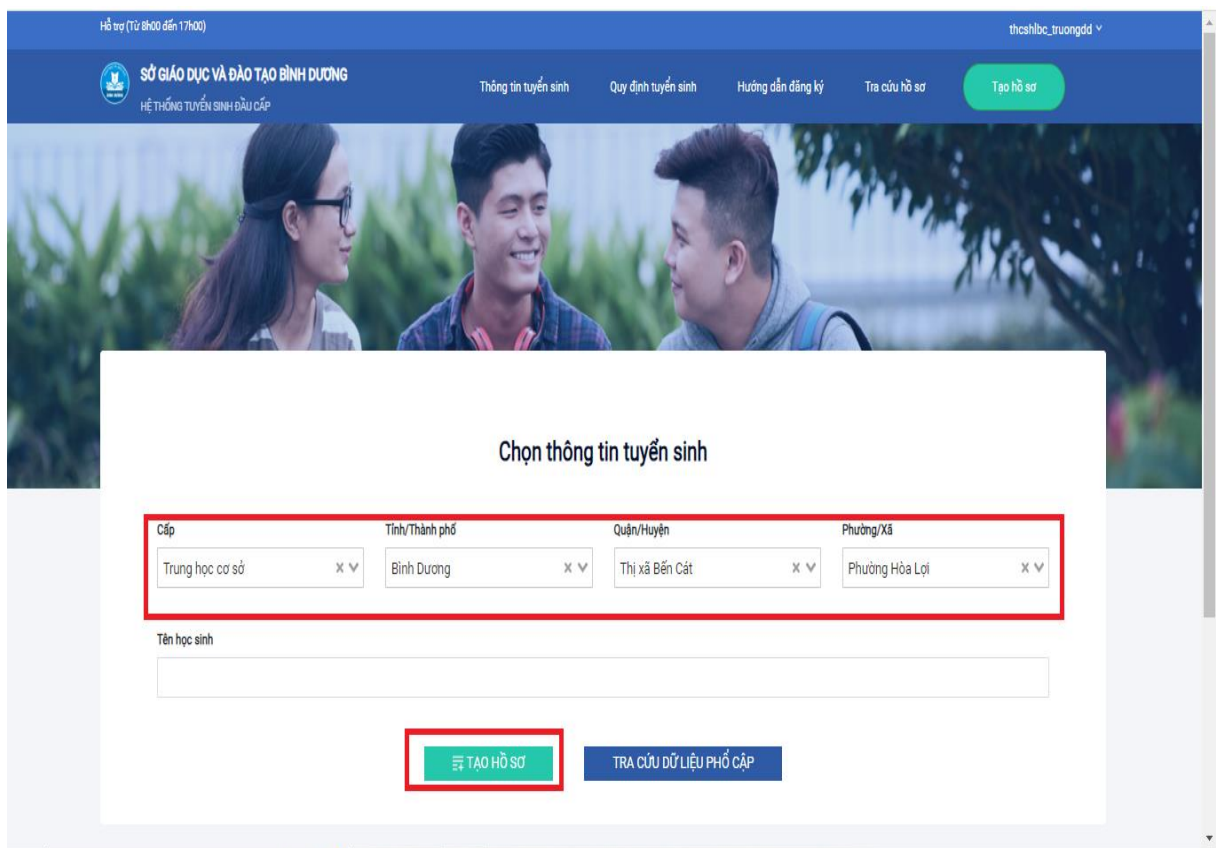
Hỗ trợ (Từ 8h00 đến 17h00)

thcshlbc_truongdd

SỞ GIÁO DỤC VÀ ĐÀO TẠO BÌNH DƯƠNG
HỆ THỐNG TUYỂN SINH ĐẦU CẤP

Thông tin tuyển sinh | Quy định tuyển sinh | Hướng dẫn đăng ký | Tra cứu hồ sơ | Tạo hồ sơ

Chọn thông tin tuyển sinh

Cấp
Trung học cơ sở

Tỉnh/Thành phố
Bình Dương

Quận/Huyện
Thị xã Bến Cát

Phường/Xã
Phường Hòa Lợi

Tên học sinh

TẠO HỒ SƠ

TRA CỨU DỮ LIỆU PHỔ CẬP